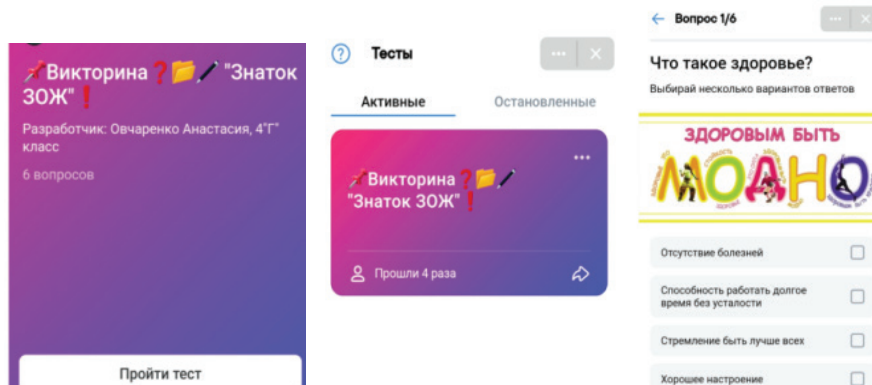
Викторина "Знаток ЗОЖ"

Разработчик: Овчаренко Анастасия, 4"Г" класс

6 вопросов

Пройти тест

Тесты

Активные

Остановленные

Викторина "Знаток ЗОЖ"

Прошли 4 раза

Вопрос 1/6

Что такое здоровье?

Выбирай несколько вариантов ответов

ЗДОРОВЫМ БЫТЬ МОДНО

Отсутствие болезней

Способность работать долгое время без усталости

Стремление быть лучше всех

Хорошее настроение